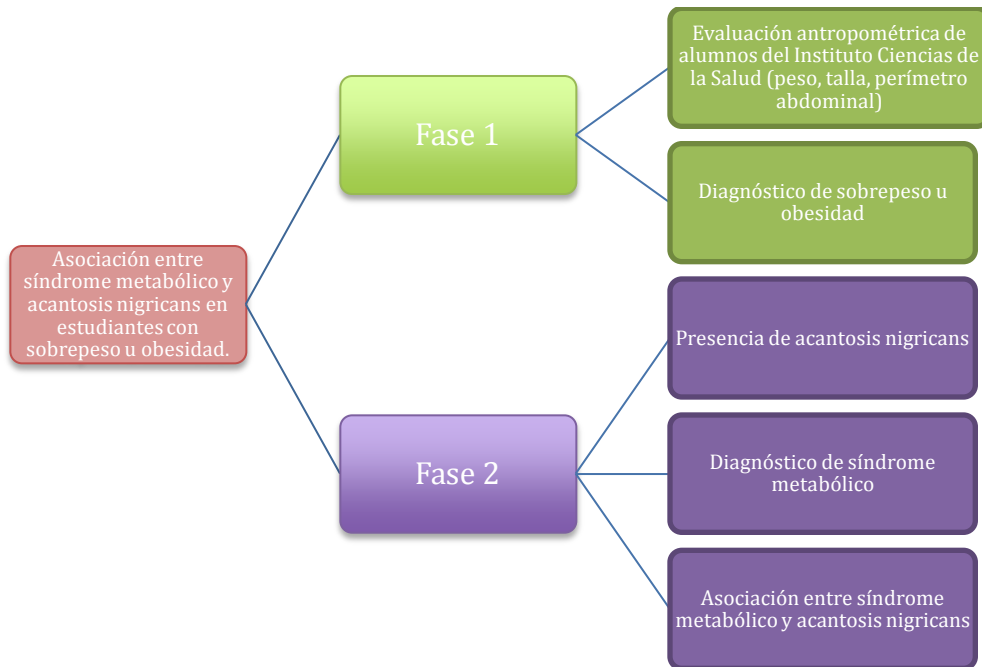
Asociación entre síndrome metabólico y acantosis nigricans en estudiantes con sobrepeso u obesidad.

Fase 1

Evaluación antropométrica de alumnos del Instituto Ciencias de la Salud (peso, talla, perímetro abdominal)

Diagnóstico de sobrepeso u obesidad

Fase 2

Presencia de acantosis nigricans

Diagnóstico de síndrome metabólico

Asociación entre síndrome metabólico y acantosis nigricans